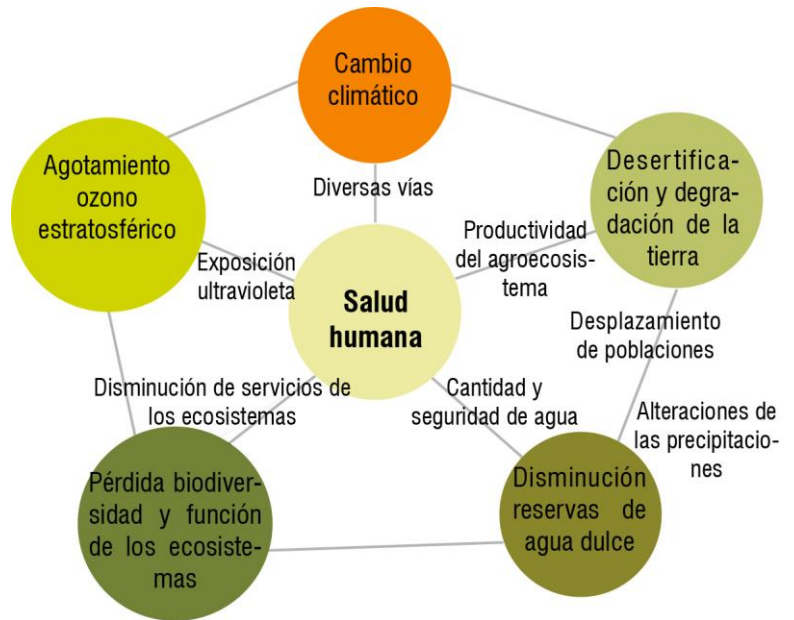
Cambio climático

Agotamiento ozono estratosférico

Desertificación y degradación de la tierra

Diversas vías

Productividad del agroecosistema

Exposición ultravioleta

Salud humana

Desplazamiento de poblaciones

Disminución de servicios de los ecosistemas

Cantidad y seguridad de agua

Alteraciones de las precipitaciones

Pérdida biodiversidad y función de los ecosistemas

Disminución reservas de agua dulce